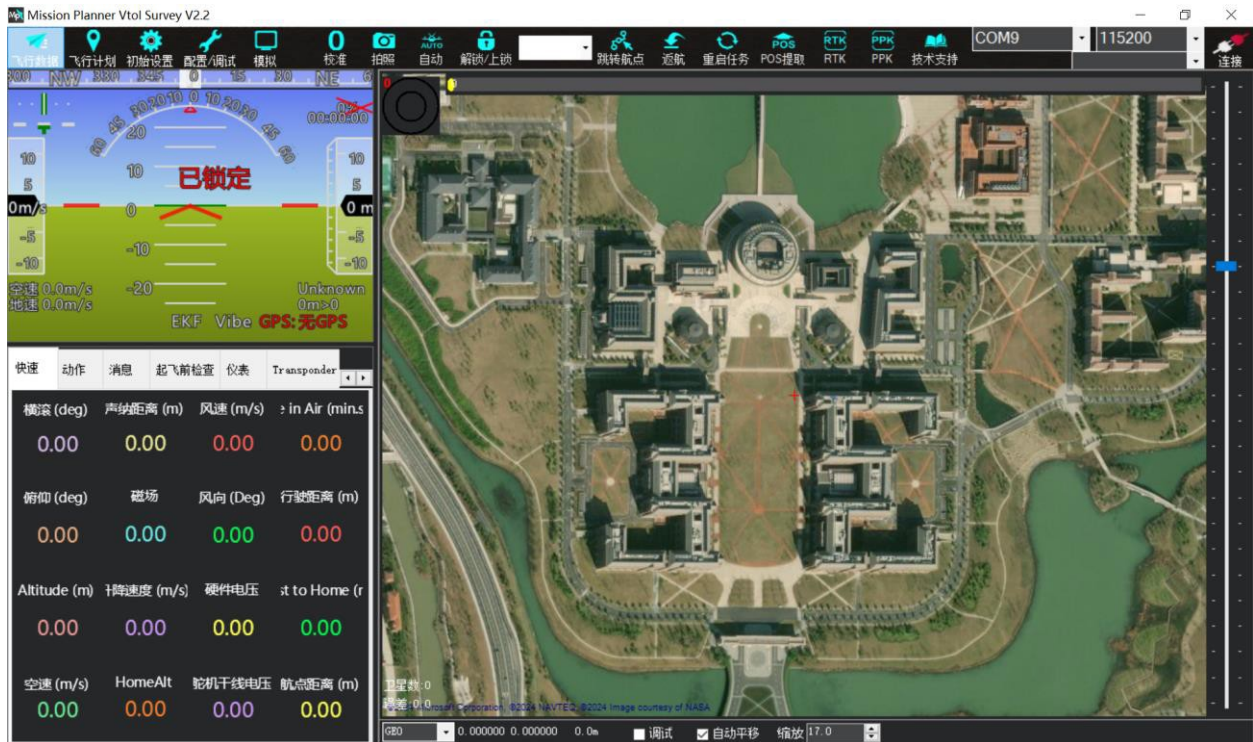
Mission Planner Vtol Survey V2.2

飞行数据 飞行计划 初始设置 配置/调试 模拟 校准 拍照 自动 解锁/上锁 跳转航点 返航 重启任务 POS提取 RTK PPK 技术支持 COM9 115200 连接

NW 330 345 0 15 30 NE

20 10 0 10 20 30 45 60

00:00:00

已锁定

10 5 0m/s -5 -10

10 5 0 m -5 -10

空速 0.0m/s
地速 0.0m/s

Unknown
0m>0

EKF Vibe GPS: 无GPS

快速 动作 消息 起飞前检查 仪表 Transponder

| 横滚 (deg) | 声纳距离 (m) | 风速 (m/s) | e in Air (min.s |
|---|---|---|---|
| 0.00 | 0.00 | 0.00 | 0.00 |
| 俯仰 (deg) | 磁场 | 风向 (Deg) | 行驶距离 (m) |
| 0.00 | 0.00 | 0.00 | 0.00 |
| Altitude (m) | 升降速度 (m/s) | 硬件电压 | st to Home (r |
| 0.00 | 0.00 | 0.00 | 0.00 |
| 空速 (m/s) | HomeAlt | 舵机干线电压 | 航点距离 (m) |
| 0.00 | 0.00 | 0.00 | 0.00 |

卫星数: 0
Microsoft Corporation ©2024 NAVTEQ ©2024 Image courtesy of NASA

GEO 0.000000 0.000000 0.0m 调试 自动平移 缩放 17.0